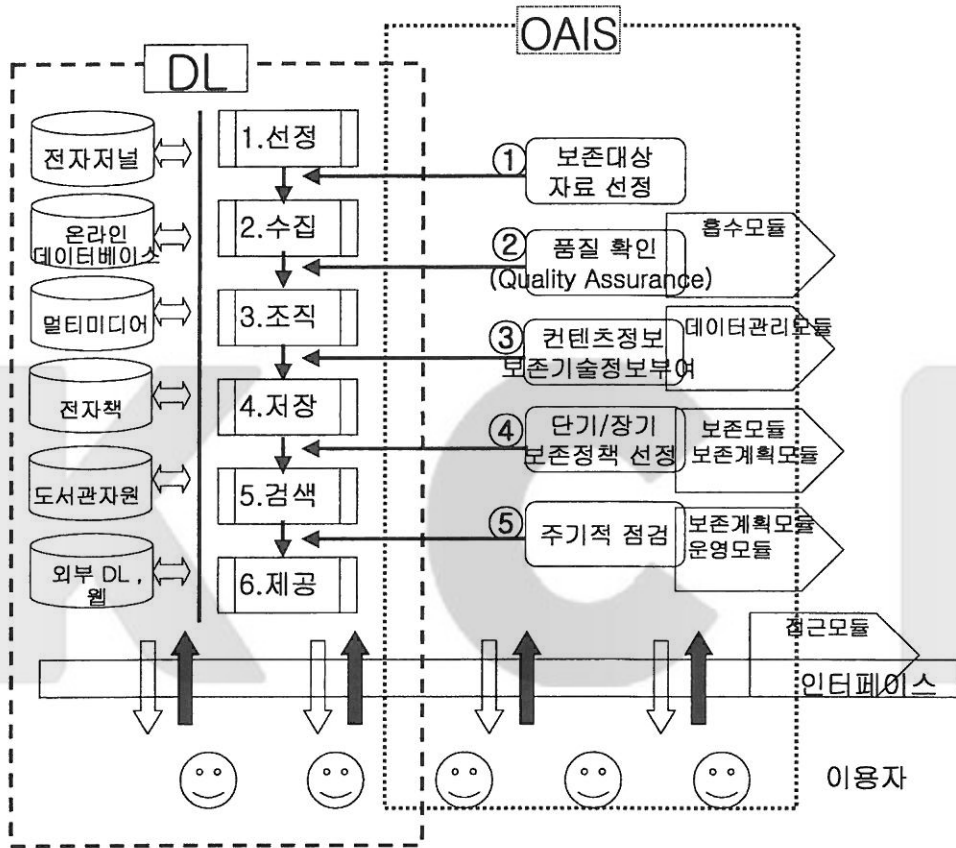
OAIS

DL

전자저널

온라인 데이터베이스

멀티미디어

전자책

도서관자원

외부 DL, 웹

1.선정

2.수집

3.조직

4.저장

5.검색

6.제공

① 보존대상 자료 선정

② 품질 확인 (Quality Assurance)

흡수모듈

③ 컨텐츠정보 보존기술정보부여

데이터관리모듈

④ 단기/장기 보존정책 선정

보존모듈 보존계획모듈

⑤ 주기적 점검

보존계획모듈 운영모듈

접근모듈

인터페이스

이용자